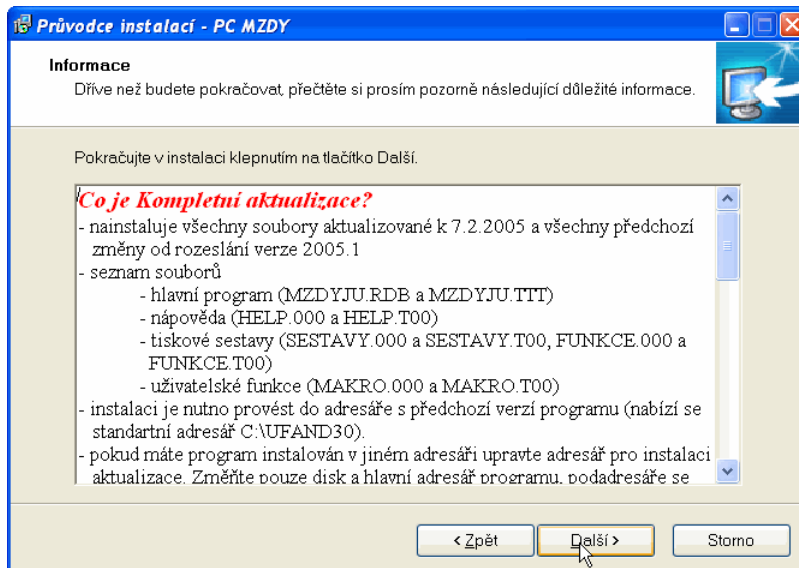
Průvodce instalací - PC MZDY

Informace
Dříve než budete pokračovat, přečtěte si prosím pozorně následující důležité informace.

Pokračujte v instalaci klepnutím na tlačítko Další.

Co je Kompletní aktualizace?
- nainstaluje všechny soubory aktualizované k 7.2.2005 a všechny předchozí změny od rozeslání verze 2005.1
- seznam souborů
- hlavní program (MZDYJU.RDB a MZDYJU.TTT)
- nápověda (HELP.000 a HELP.T00)
- tiskové sestavy (SESTAVY.000 a SESTAVY.T00, FUNKCE.000 a FUNKCE.T00)
- uživatelské funkce (MAKRO.000 a MAKRO.T00)
- instalaci je nutno provést do adresáře s předchozí verzí programu (nabízí se standartní adresář C:\UFAND30).
- pokud máte program instalován v jiném adresáři upravte adresář pro instalaci aktualizace. Změňte pouze disk a hlavní adresář programu, podadresáře se

< Zpět
Další >
Storno